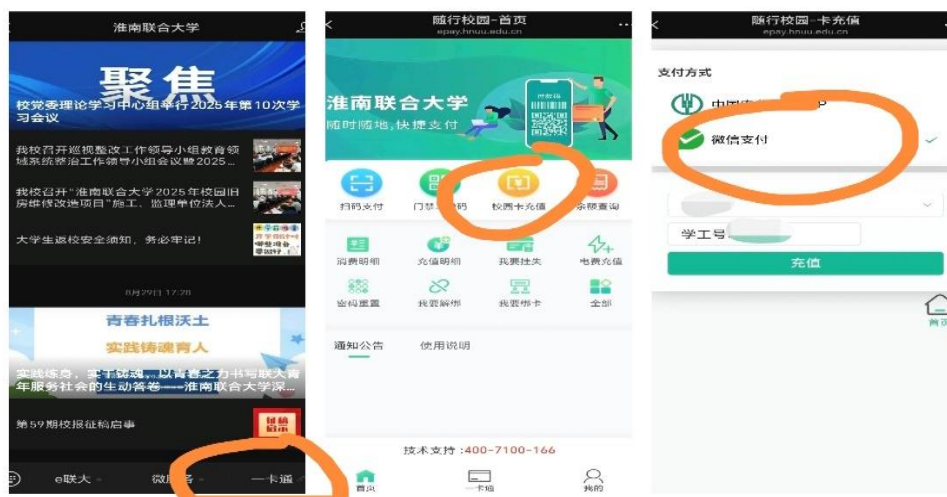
淮南联合大学

聚焦

校党委理论学习中心组举行2025年第10次学习会议

我校召开巡视整改工作领导小组教育领域系统整治工作领导小组会议暨2025...

我校召开"淮南联合大学2025年校园旧房维修改造项目"施工、监理单位进...

大学生返校安全须知，务必牢记！

8月29日 17:28

青春扎根沃土

实践铸魂育人

实践练真，实干砺魂，以青春之力书写联大青年服务社会的生动答卷——淮南联合大学深...

第59期校报征稿启事

e联大 微服务 一卡通

随行校园-首页
epay.hnuu.edu.cn

淮南联合大学
随时随地，快捷支付

扫码支付 门禁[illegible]码 校园卡充值 余额查询

消费明细 充值明细 我要挂失 电费充值

密码重置 我要解绑 我要绑卡 全部

通知公告 使用说明

技术支持：400-7100-166

首页 一卡通 我的

随行校园-卡充值
epay.hnuu.edu.cn

支付方式

中国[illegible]

微信支付

学工号

充值